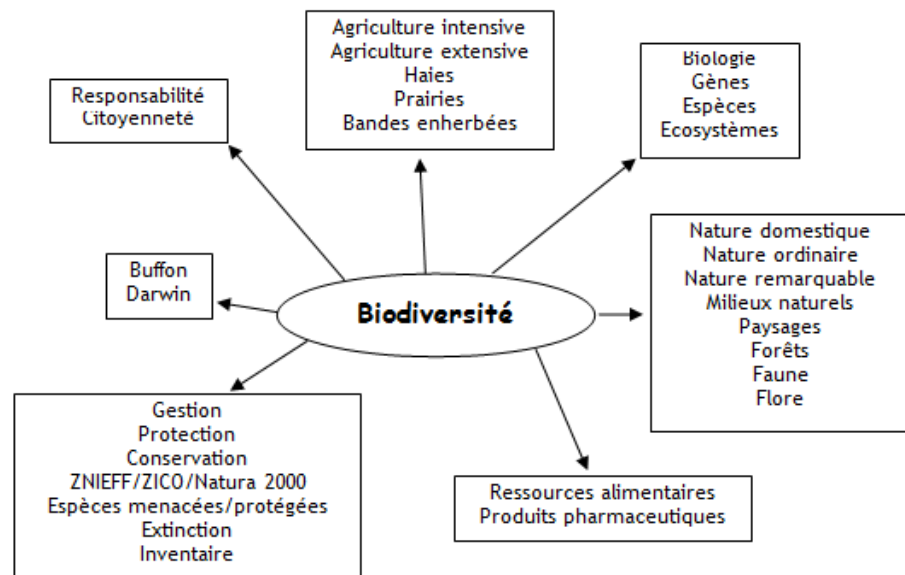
Agriculture intensive
Agriculture extensive
Haies
Prairies
Bandes enherbées

Responsabilité
Citoyenneté

Biologie
Gènes
Espèces
Ecosystèmes

Buffon
Darwin

Biodiversité

Nature domestique
Nature ordinaire
Nature remarquable
Milieux naturels
Paysages
Forêts
Faune
Flore

Gestion
Protection
Conservation
ZNIEFF/ZICO/Natura 2000
Espèces menacées/protégées
Extinction
Inventaire

Ressources alimentaires
Produits pharmaceutiques